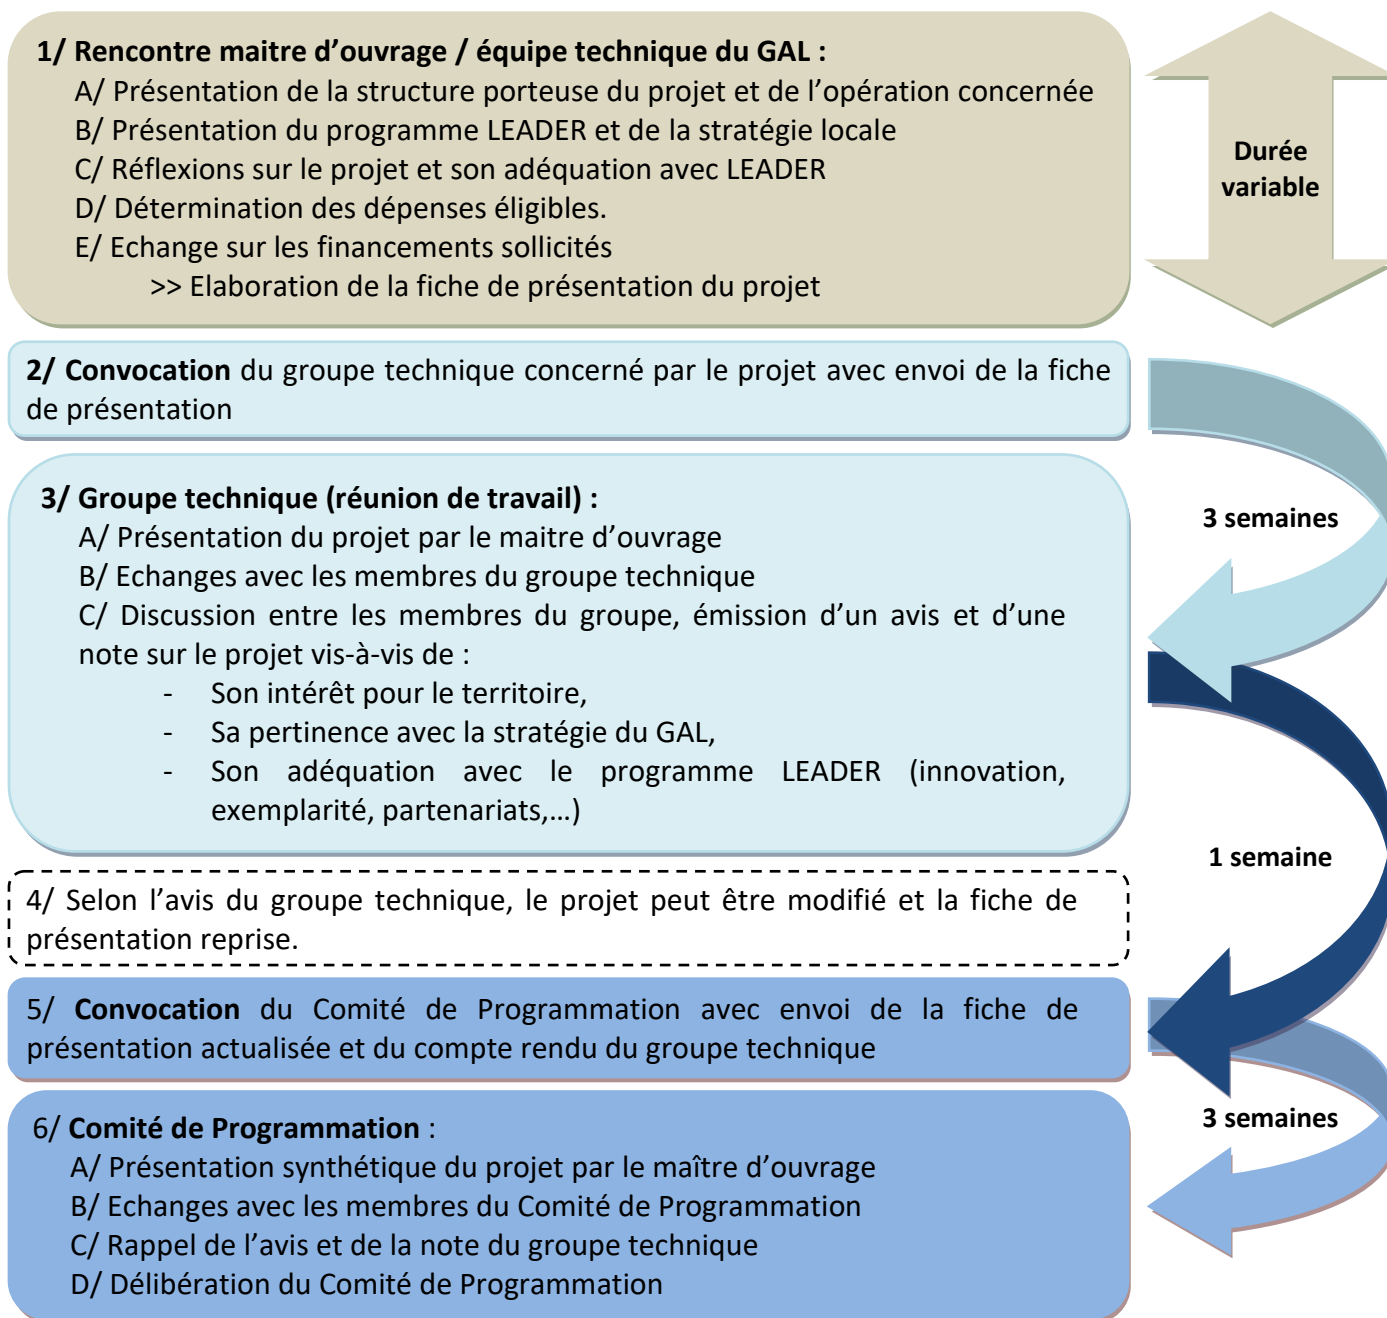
1/ Rencontre maitre d'ouvrage / équipe technique du GAL :

A/ Présentation de la structure porteuse du projet et de l'opération concernée
B/ Présentation du programme LEADER et de la stratégie locale
C/ Réflexions sur le projet et son adéquation avec LEADER
D/ Détermination des dépenses éligibles.
E/ Echange sur les financements sollicités
>> Elaboration de la fiche de présentation du projet

Durée variable

2/ Convocation du groupe technique concerné par le projet avec envoi de la fiche de présentation

3 semaines

3/ Groupe technique (réunion de travail) :

A/ Présentation du projet par le maitre d'ouvrage
B/ Echanges avec les membres du groupe technique
C/ Discussion entre les membres du groupe, émission d'un avis et d'une note sur le projet vis-à-vis de :

- Son intérêt pour le territoire,
- Sa pertinence avec la stratégie du GAL,
- Son adéquation avec le programme LEADER (innovation, exemplarité, partenariats,…)

1 semaine

4/ Selon l'avis du groupe technique, le projet peut être modifié et la fiche de présentation reprise.

5/ Convocation du Comité de Programmation avec envoi de la fiche de présentation actualisée et du compte rendu du groupe technique

3 semaines

6/ Comité de Programmation :

A/ Présentation synthétique du projet par le maître d'ouvrage
B/ Echanges avec les membres du Comité de Programmation
C/ Rappel de l'avis et de la note du groupe technique
D/ Délibération du Comité de Programmation